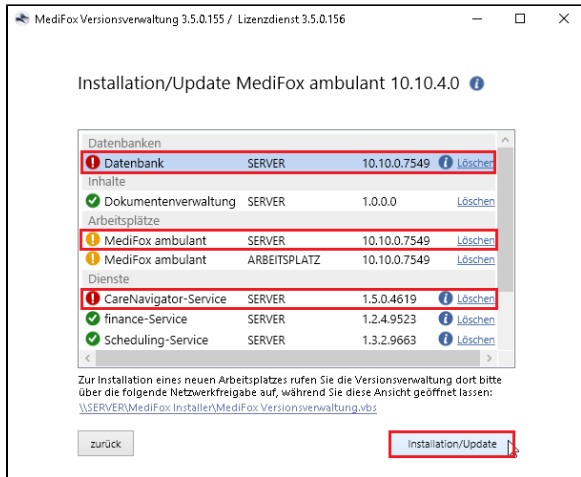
MediFox Versionsverwaltung 3.5.0.155 / Lizenzdienst 3.5.0.156

Installation/Update MediFox ambulant 10.10.4.0

| | | | |
|---|---|---|---|
| Datenbanken | | | |
| Datenbank | SERVER | 10.10.0.7549 | Löschen |
| Inhalte | | | |
| Dokumentenverwaltung | SERVER | 1.0.0.0 | Löschen |
| Arbeitsplätze | | | |
| MediFox ambulant | SERVER | 10.10.0.7549 | Löschen |
| MediFox ambulant | ARBEITSPLATZ | 10.10.0.7549 | Löschen |
| Dienste | | | |
| CareNavigator-Service | SERVER | 1.5.0.4619 | Löschen |
| finance-Service | SERVER | 1.2.4.9523 | Löschen |
| Scheduling-Service | SERVER | 1.3.2.9663 | Löschen |

Zur Installation eines neuen Arbeitsplatzes rufen Sie die Versionsverwaltung dort bitte über die folgende Netzwerkfreigabe auf, während Sie diese Ansicht geöffnet lassen:
\\SERVER\MediFox Installer\MediFox Versionsverwaltung.vbs

zurück

Installation/Update